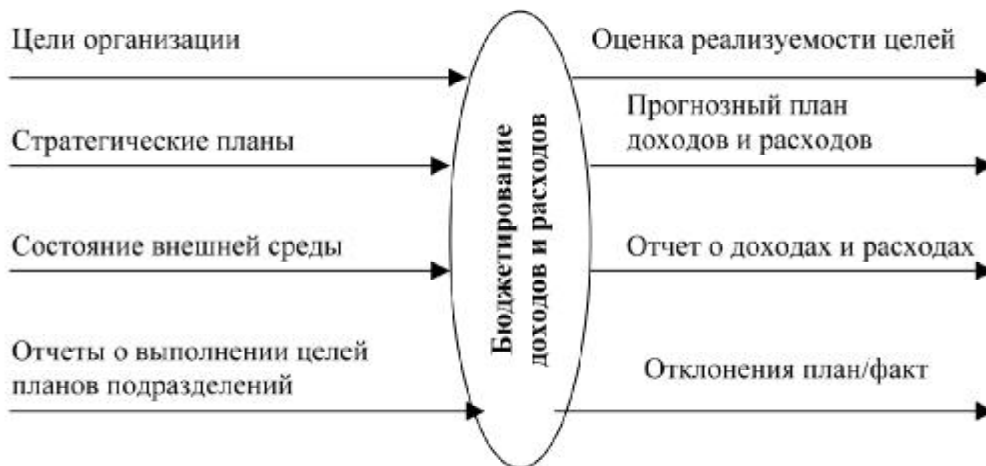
Цели организации

Стратегические планы

Состояние внешней среды

Отчеты о выполнении целей планов подразделений

Бюджетирование доходов и расходов

Оценка реализуемости целей

Прогнозный план доходов и расходов

Отчет о доходах и расходах

Отклонения план/факт